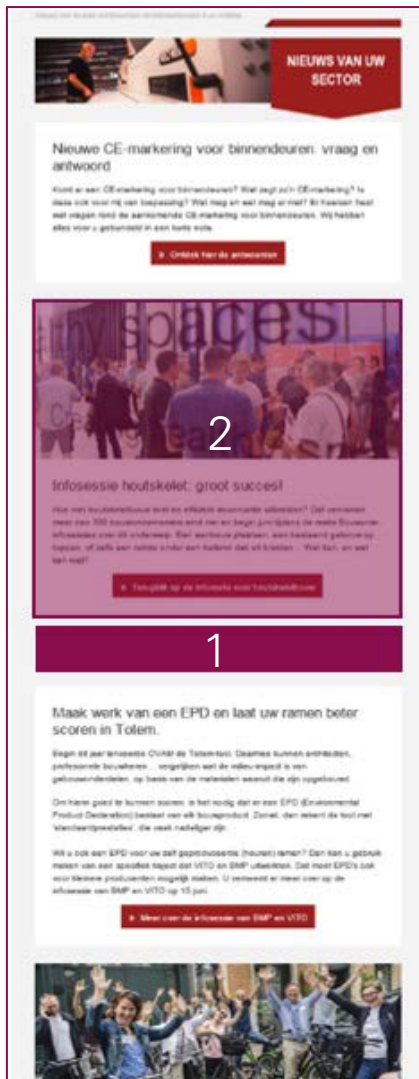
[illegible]

NIEUWS VAN UW SECTOR

Nieuwe CE-markering voor binnendeuren: vraag en antwoord

Komt er een CE-markering voor binnendeuren? Wat zegt zo'n CE-markering? Is deze ook voor mij van toepassing? Wat mag en wat mag er niet? Er heersen heel wat vragen rond de aankomende CE-markering voor binnendeuren. Wij hebben alles voor u gebundeld in een korte nota.

Ontdek hier de antwoorden

2

Infosessie houtskelet: groot succes!

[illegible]

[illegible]

1

Maak werk van een EPD en laat uw ramen beter scoren in Tolem.

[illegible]

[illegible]

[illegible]

Meer over de infosessie van BMP en VITO